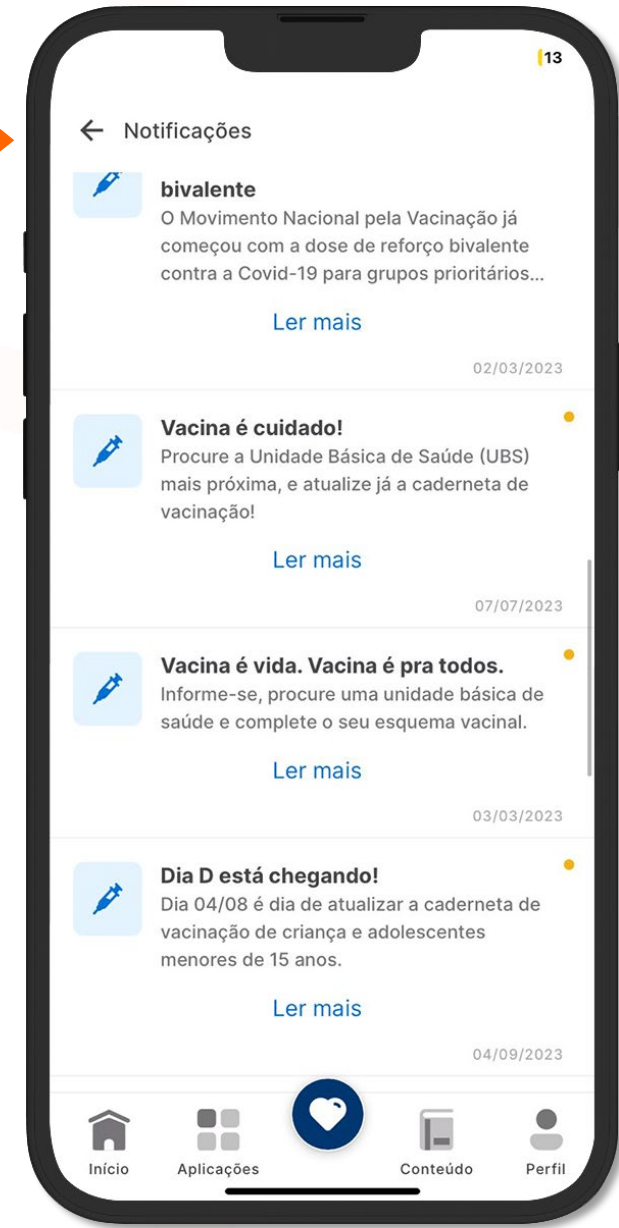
13

Notificações

bivalente
O Movimento Nacional pela Vacinação já começou com a dose de reforço bivalente contra a Covid-19 para grupos prioritários...

Ler mais

02/03/2023

Vacina é cuidado!
Procure a Unidade Básica de Saúde (UBS) mais próxima, e atualize já a caderneta de vacinação!

Ler mais

07/07/2023

Vacina é vida. Vacina é pra todos.
Informe-se, procure uma unidade básica de saúde e complete o seu esquema vacinal.

Ler mais

03/03/2023

Dia D está chegando!
Dia 04/08 é dia de atualizar a caderneta de vacinação de criança e adolescentes menores de 15 anos.

Ler mais

04/09/2023

Início
Aplicações
Conteúdo
Perfil